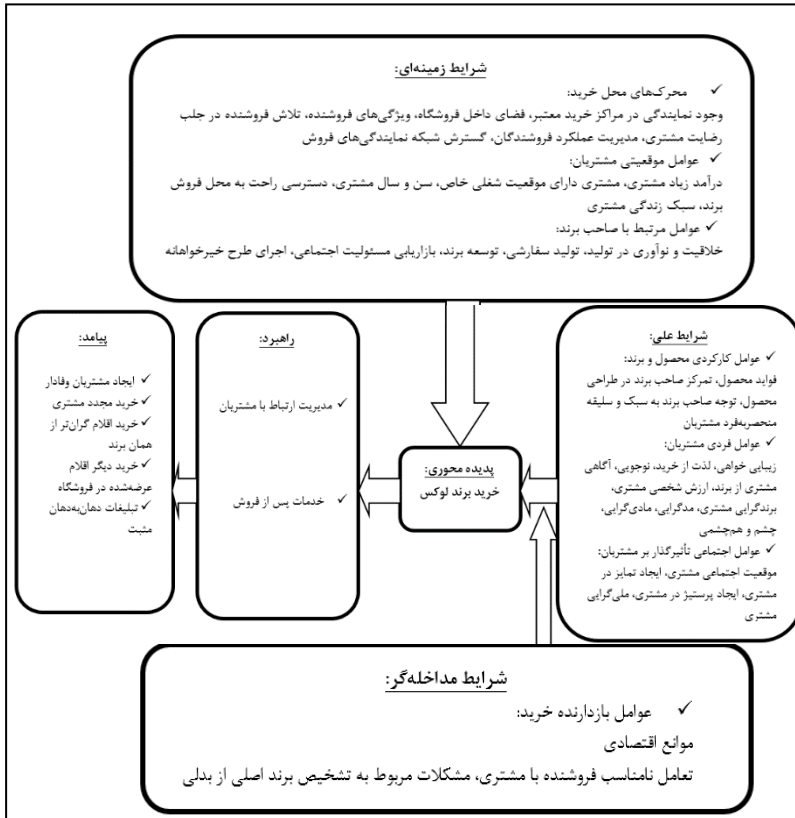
شرایط زمینه‌ای:

✓ محرک‌های محل خرید:
وجود نمایندگی در مراکز خرید معتبر، فضای داخل فروشگاه، ویژگی‌های فروشنده، تلاش فروشنده در جلب رضایت مشتری، مدیریت عملکرد فروشندگان، گسترش شبکه نمایندگی‌های فروش

✓ عوامل موقعیتی مشتریان:
درآمد زیاد مشتری، مشتری دارای موقعیت شغلی خاص، سن و سال مشتری، دسترسی راحت به محل فروش برند، سبک زندگی مشتری

✓ عوامل مرتبط با صاحب برند:
خلاقیت و نوآوری در تولید، تولید سفارشی، توسعه برند، بازاریابی مسئولیت اجتماعی، اجرای طرح خیرخواهانه

شرایط علی:

✓ عوامل کارکردی محصول و برند:
فواید محصول، تمرکز صاحب برند در طراحی محصول، توجه صاحب برند به سبک و سلیقه منحصربه‌فرد مشتریان

✓ عوامل فردی مشتریان:
زیبایی خواهی، لذت از خرید، نوجویی، آگاهی مشتری از برند، ارزش شخصی مشتری، برندگرایی مشتری، مدگرایی، مادی‌گرایی، چشم و هم‌چشمی

✓ عوامل اجتماعی تأثیرگذار بر مشتریان:
موقعیت اجتماعی مشتری، ایجاد تمایز در مشتری، ایجاد پرستیژ در مشتری، ملی‌گرایی مشتری

پدیده محوری:
خرید برند لوکس

راهبرد:

✓ مدیریت ارتباط با مشتریان

✓ خدمات پس از فروش

پیامد:

✓ ایجاد مشتریان وفادار
✓ خرید مجدد مشتری
✓ خرید اقلام گران‌تر از همان برند
✓ خرید دیگر اقلام عرضه‌شده در فروشگاه
✓ تبلیغات دهان‌به‌دهان مثبت

شرایط مداخله‌گر:

✓ عوامل بازدارنده خرید:
موانع اقتصادی
تعامل نامناسب فروشنده با مشتری، مشکلات مربوط به تشخیص برند اصلی از بدلی